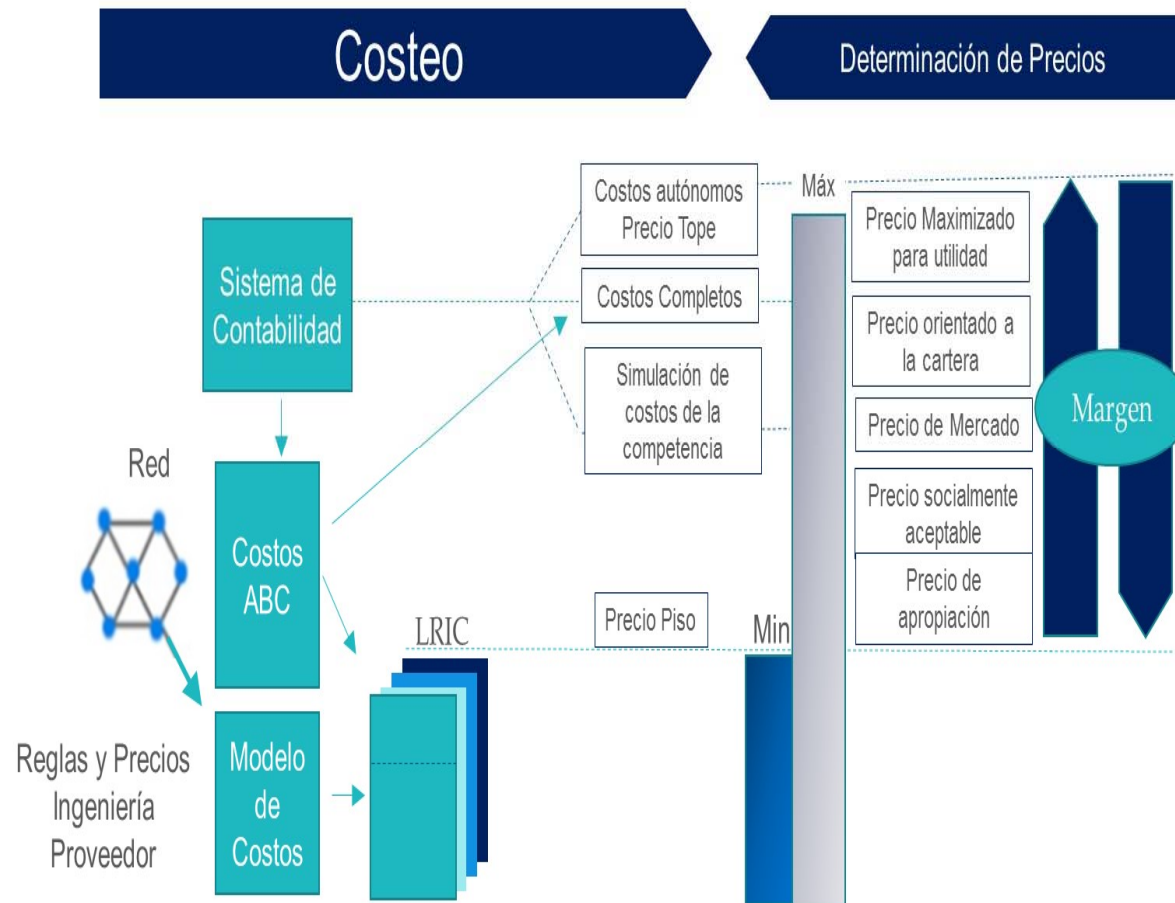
Costeo

Determinación de Precios

Sistema de Contabilidad

Red

Costos ABC

Reglas y Precios
Ingeniería
Proveedor

Modelo de Costos

LRIC

Costos autónomos Precio Tope

Costos Completos

Simulación de costos de la competencia

Precio Piso

Máx

Min

Precio Maximizado para utilidad

Precio orientado a la cartera

Precio de Mercado

Precio socialmente aceptable

Precio de apropiación

Margen